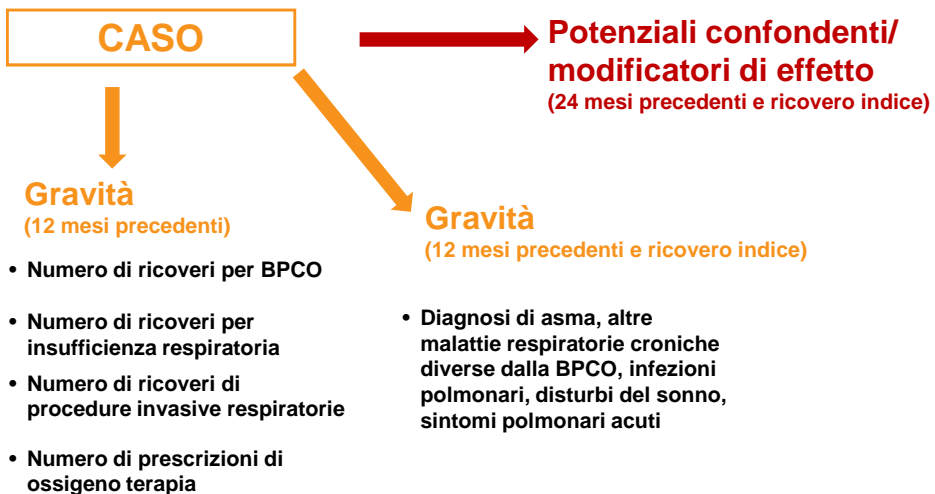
CASO

Potenziali confondenti/ modificatori di effetto
(24 mesi precedenti e ricovero indice)

Gravità
(12 mesi precedenti)

• Numero di ricoveri per BPCO
• Numero di ricoveri per insufficienza respiratoria
• Numero di ricoveri di procedure invasive respiratorie
• Numero di prescrizioni di ossigeno terapia

Gravità
(12 mesi precedenti e ricovero indice)

• Diagnosi di asma, altre malattie respiratorie croniche diverse dalla BPCO, infezioni polmonari, disturbi del sonno, sintomi polmonari acuti